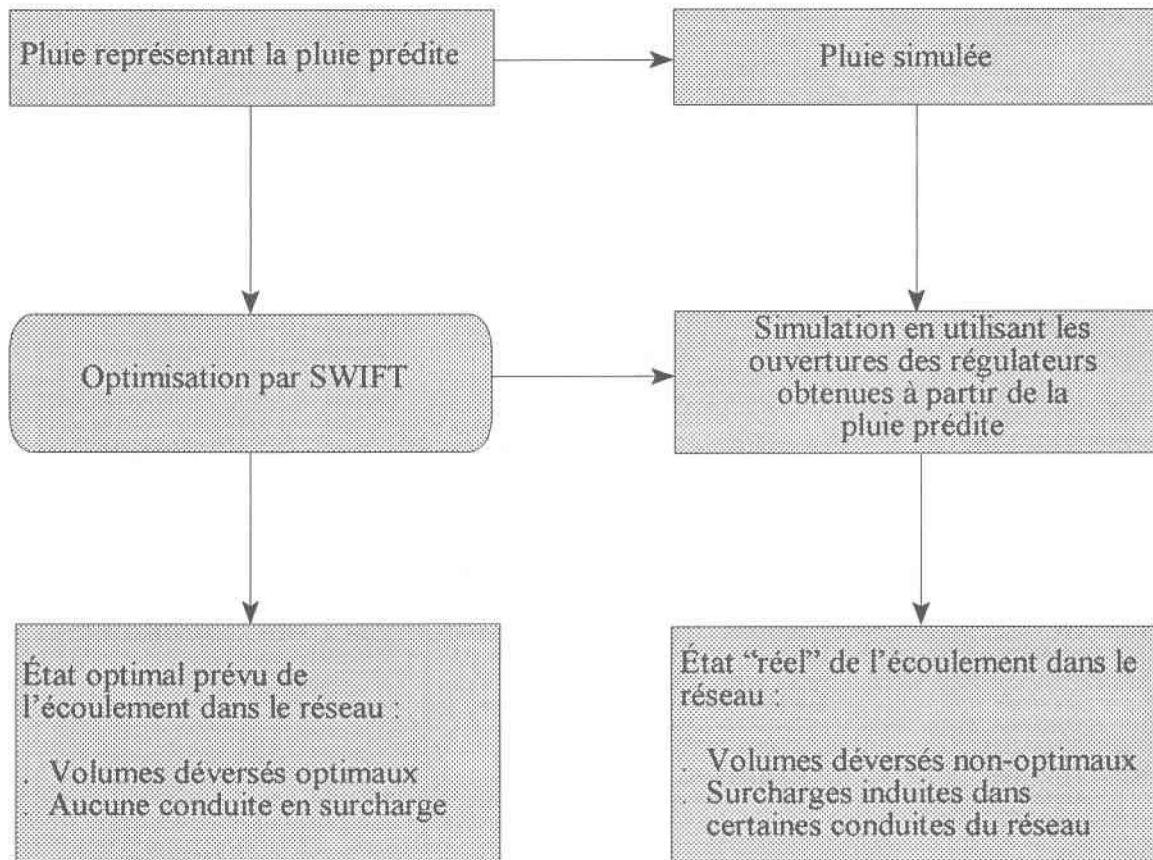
Pluie représentant la pluie prédite

Pluie simulée

Optimisation par SWIFT

Simulation en utilisant les ouvertures des régulateurs obtenues à partir de la pluie prédite

État optimal prévu de l'écoulement dans le réseau :

. Volumes déversés optimaux
. Aucune conduite en surcharge

État "réel" de l'écoulement dans le réseau :

. Volumes déversés non-optimaux
. Surcharges induites dans certaines conduites du réseau